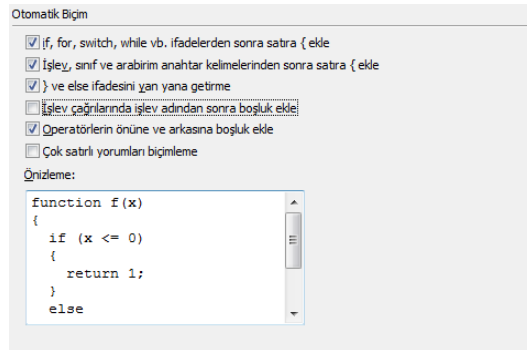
Otomatik Biçim

if, for, switch, while vb. ifadelerden sonra satıra { ekle

İşlev, sınıf ve arabirim anahtar kelimelerinden sonra satıra { ekle

} ve else ifadesini yan yana getirme

İşlev çağrılarında işlev adından sonra boşluk ekle

Operatörlerin önüne ve arkasına boşluk ekle

Çok satırlı yorumları biçimleme

Önizleme:

function f(x)
{
  if (x <= 0)
  {
    return 1;
  }
  else